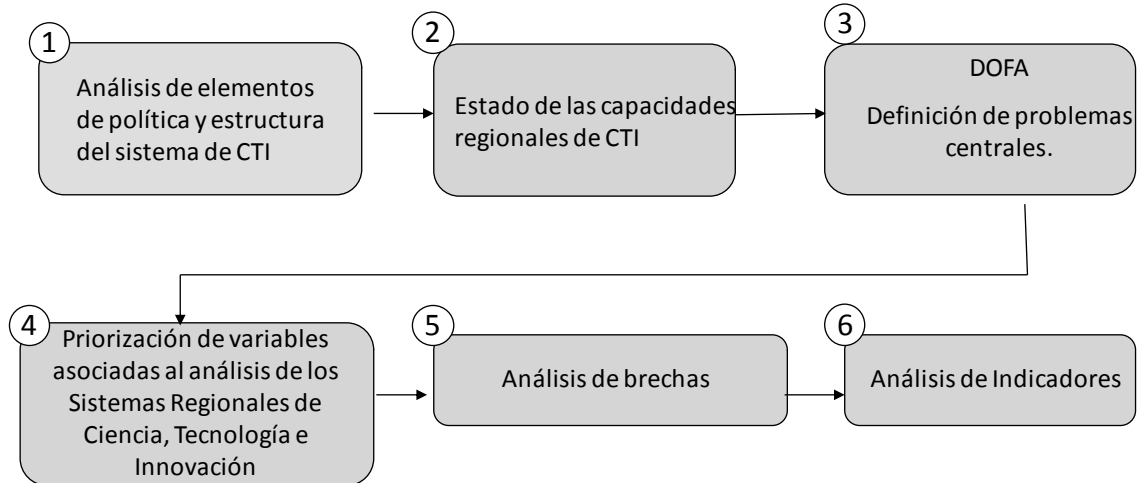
1
Análisis de elementos de política y estructura del sistema de CTI

2
Estado de las capacidades regionales de CTI

3
DOFA
Definición de problemas centrales.

4
Priorización de variables asociadas al análisis de los Sistemas Regionales de Ciencia, Tecnología e Innovación

5
Análisis de brechas

6
Análisis de Indicadores